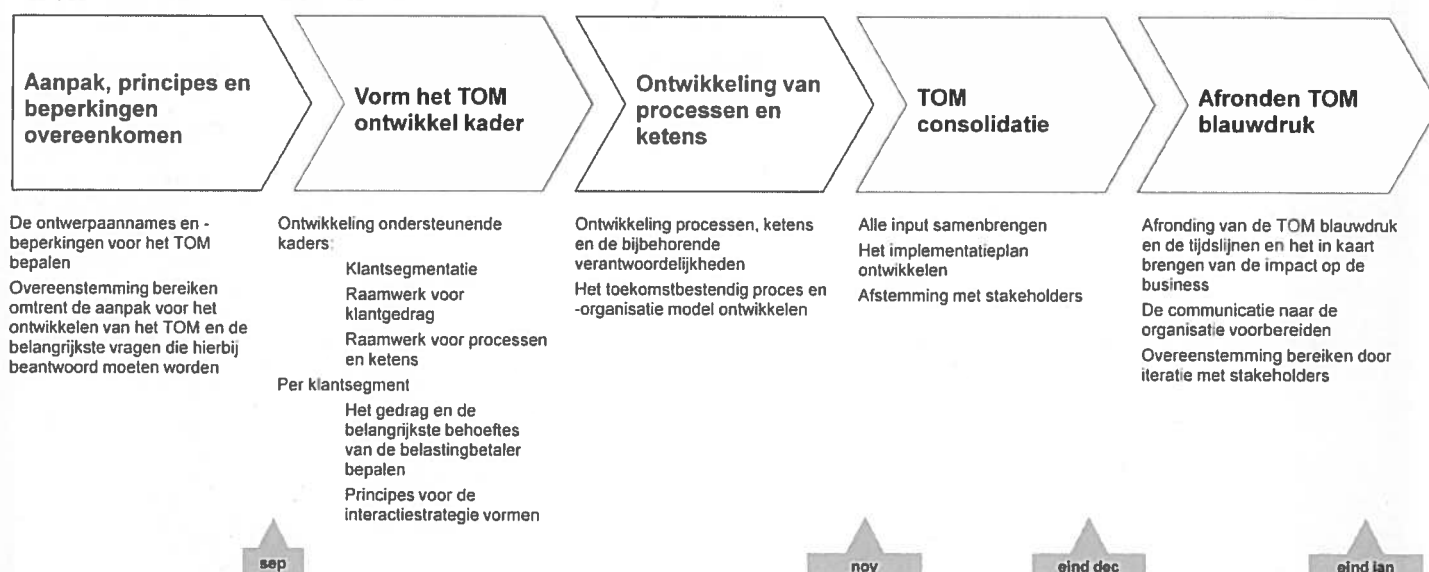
Aanpak, principes en beperkingen overeenkomen

Vorm het TOM ontwikkel kader

Ontwikkeling van processen en ketens

TOM consolidatie

Afronden TOM blauwdruk

De ontwerpaannames en -beperkingen voor het TOM bepalen

Overeenstemming bereiken omtrent de aanpak voor het ontwikkelen van het TOM en de belangrijkste vragen die hierbij beantwoord moeten worden

Ontwikkeling ondersteunende kaders:

Klantsegmentatie

Raamwerk voor klantgedrag

Raamwerk voor processen en ketens

Per klantsegment

Het gedrag en de belangrijkste behoeftes van de belastingbetaler bepalen

Principes voor de interactiestrategie vormen

Ontwikkeling processen, ketens en de bijbehorende verantwoordelijkheden

Het toekomstbestendig proces en -organisatie model ontwikkelen

Alle input samenbrengen

Het implementatieplan ontwikkelen

Afstemming met stakeholders

Afronding van de TOM blauwdruk en de tijdslijnen en het in kaart brengen van de impact op de business

De communicatie naar de organisatie voorbereiden

Overeenstemming bereiken door iteratie met stakeholders

sep

nov

eind dec

eind jan